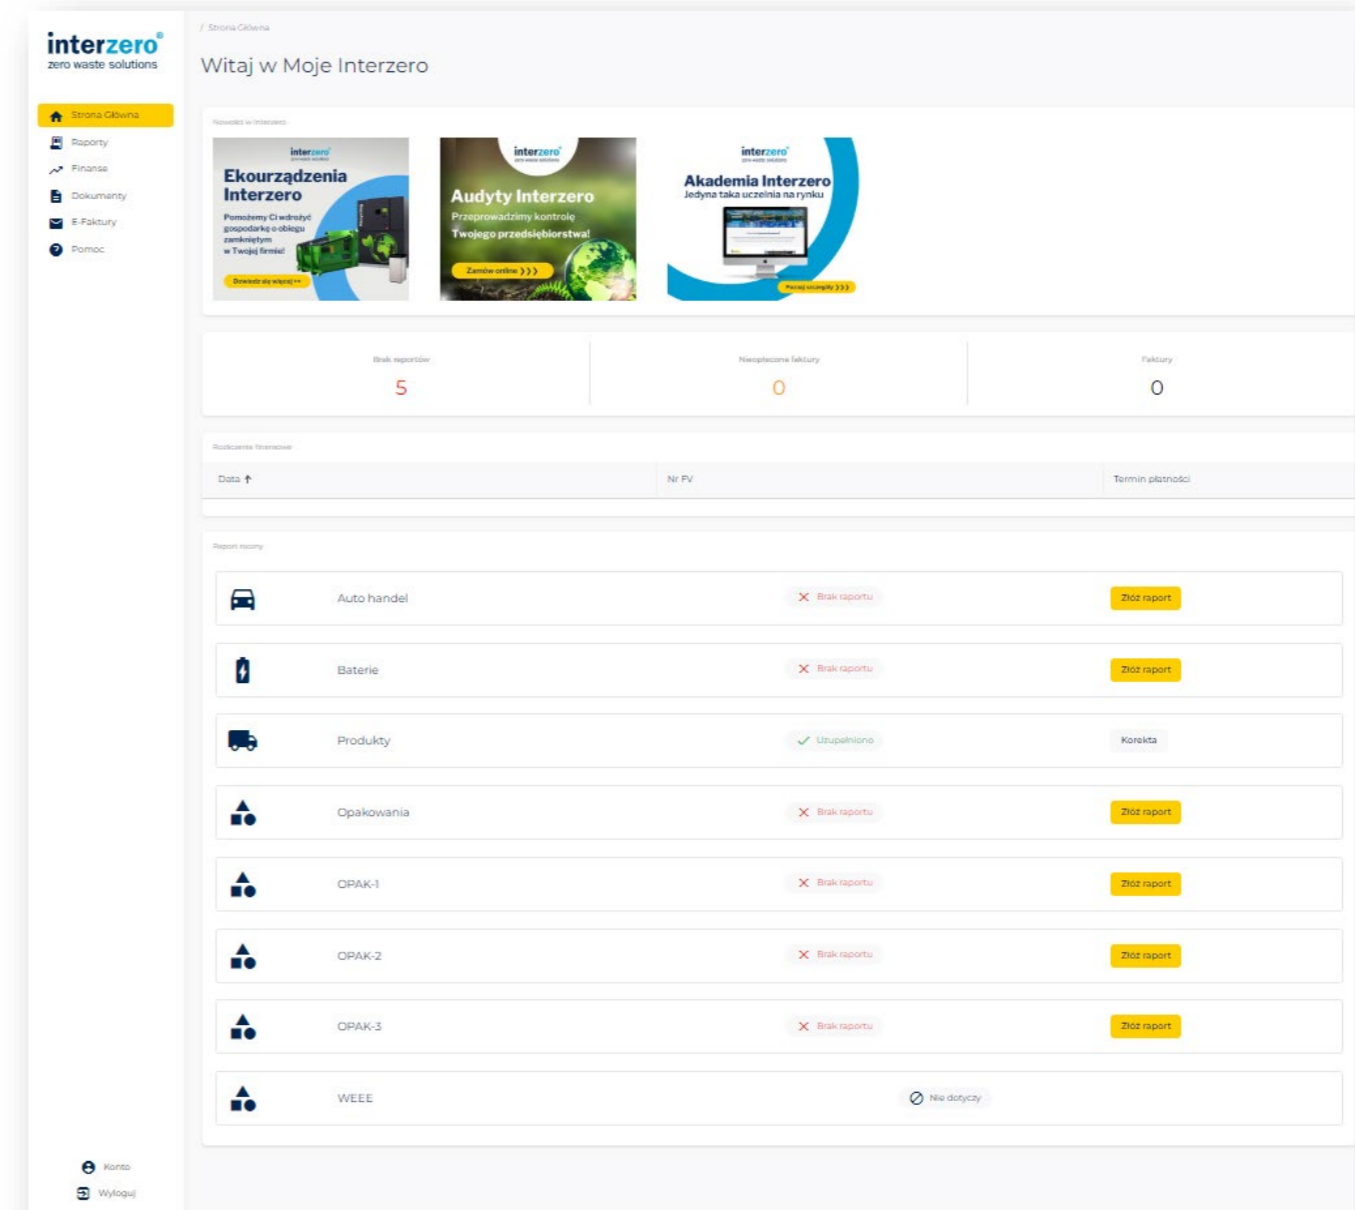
interzero
zero waste solutions

Strona Główna
Raporty
Finanse
Dokumenty
E-Faktury
Pomoc

/ Strona Główna

Witaj w Moje Interzero

Nowości w Interzero

interzero
Ekourządzenia Interzero
Pomożemy Ci wdrożyć gospodarkę o obiegu zamkniętym w Twojej firmie!
Dowiedz się więcej >>

interzero
Audyty Interzero
Przeprowadzimy kontrolę Twojego przedsiębiorstwa!
Zamów online ›››

interzero
Akademia Interzero
Jedyna taka uczelnia na rynku
Poznaj szczegóły ›››

Brak raportów
5

Nieopłacone faktury
0

Faktury
0

Rozliczenia finansowe

| Data ↑ | Nr FV | Termin płatności |
|---|---|---|

Raport roczny

| | | |
|---|---|---|
| Auto handel | Brak raportu | Złóż raport |
| Baterie | Brak raportu | Złóż raport |
| Produkty | Uzupełniono | Korekta |
| Opakowania | Brak raportu | Złóż raport |
| OPAK-1 | Brak raportu | Złóż raport |
| OPAK-2 | Brak raportu | Złóż raport |
| OPAK-3 | Brak raportu | Złóż raport |
| WEEE | Nie dotyczy | |

Konto
Wyloguj